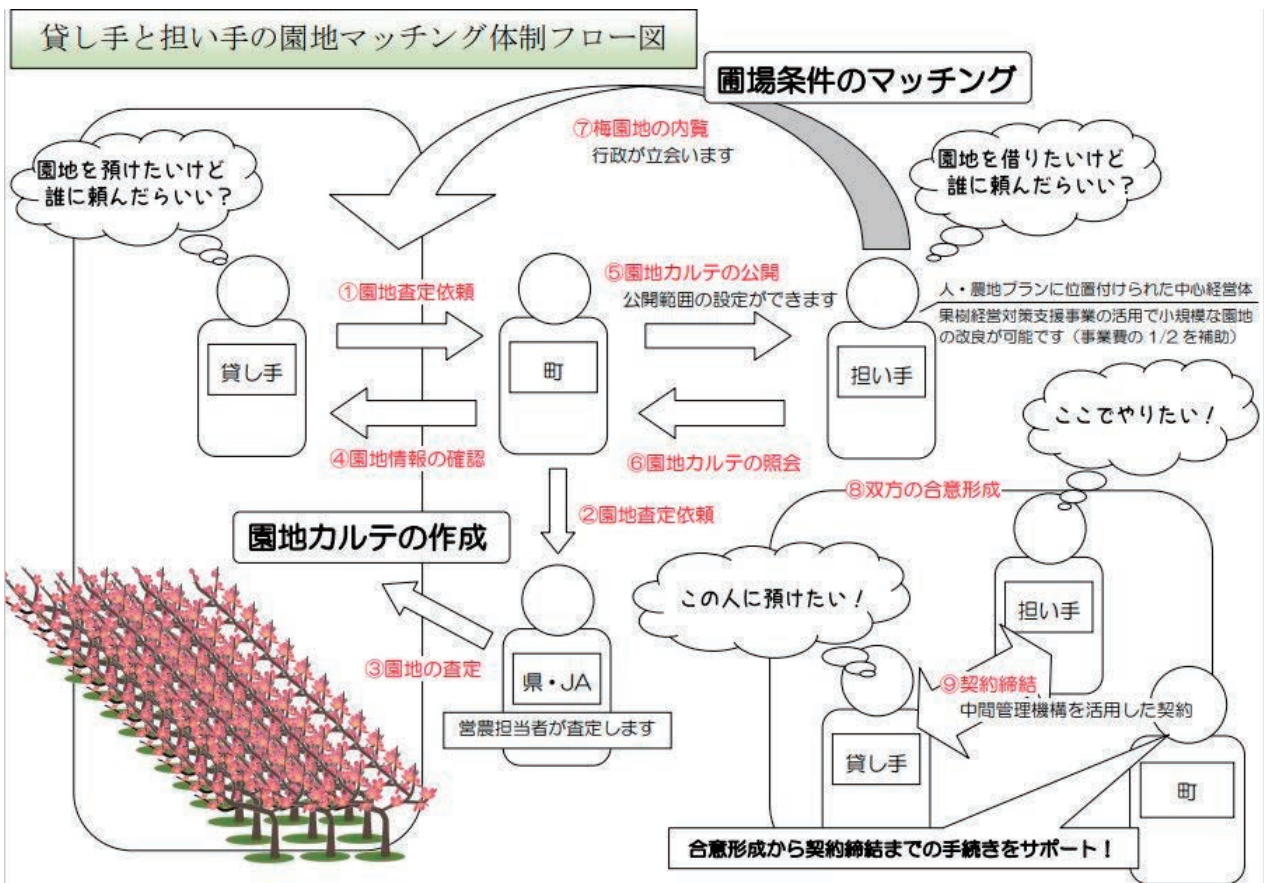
貸し手と担い手の園地マッチング体制フロー図

園場条件のマッチング

⑦梅園地の内覧
行政が立会います

園地を預けたいけど誰に頼んだらいい？

園地を借りたいけど誰に頼んだらいい？

①園地査定依頼

⑤園地カルテの公開
公開範囲の設定ができます

人・農地プランに位置付けられた中心経営体

果樹経営対策支援事業の活用で小規模な園地の改良が可能です（事業費の 1/2 を補助）

貸し手

町

担い手

ここでやりたい！

④園地情報の確認

⑥園地カルテの照会

⑧双方の合意形成

②園地査定依頼

園地カルテの作成

この人に預けたい！

担い手

③園地の査定

県・JA

⑨契約締結
中間管理機構を活用した契約

営農担当者が査定します

貸し手

町

合意形成から契約締結までの手続きをサポート！